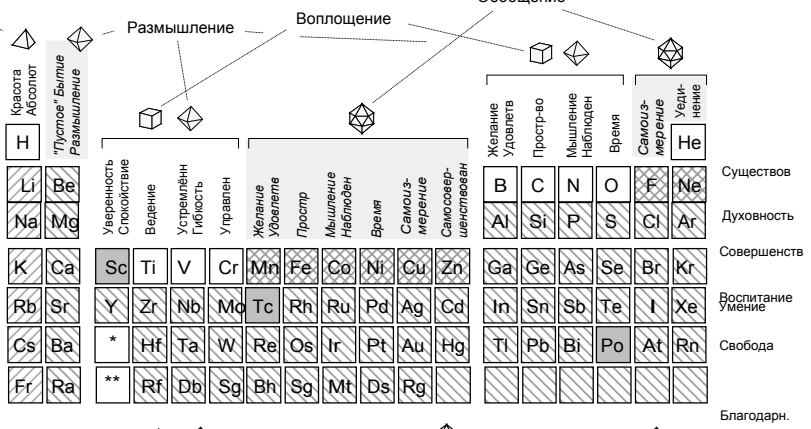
Обобщение

Размышление

Воплощение

Красота Абсолют

"Пустое" Бытие Размышление

Уверенность Спокойствие

Ведение

Устремлённ Гибкость

Управлен

Желание Удовлетв

Простр

Мышление Наблюден

Время

Самоиз-мерение

Самосовер-шенствован

Желание Удовлетв

Простр-во

Мышление Наблюден

Время

Самоиз-мерение

Уеди-нение

| H | | | | | | | | | | | | | | | | | He |
|---|---|---|---|---|---|---|---|---|---|---|---|---|---|---|---|---|---|
| Li | Be | | | | | | | | | | | B | C | N | O | F | Ne |
| Na | Mg | | | | | | | | | | | Al | Si | P | S | Cl | Ar |
| K | Ca | Sc | Ti | V | Cr | Mn | Fe | Co | Ni | Cu | Zn | Ga | Ge | As | Se | Br | Kr |
| Rb | Sr | Y | Zr | Nb | Mo | Tc | Rh | Ru | Pd | Ag | Cd | In | Sn | Sb | Te | I | Xe |
| Cs | Ba | * | Hf | Ta | W | Re | Os | Ir | Pt | Au | Hg | Tl | Pb | Bi | Po | At | Rn |
| Fr | Ra | ** | Rf | Db | Sg | Bh | Sg | Mt | Ds | Rg | | | | | | | |

Существов

Духовность

Совершенств

Воспитание
Умение

Свобода

Благодарн.